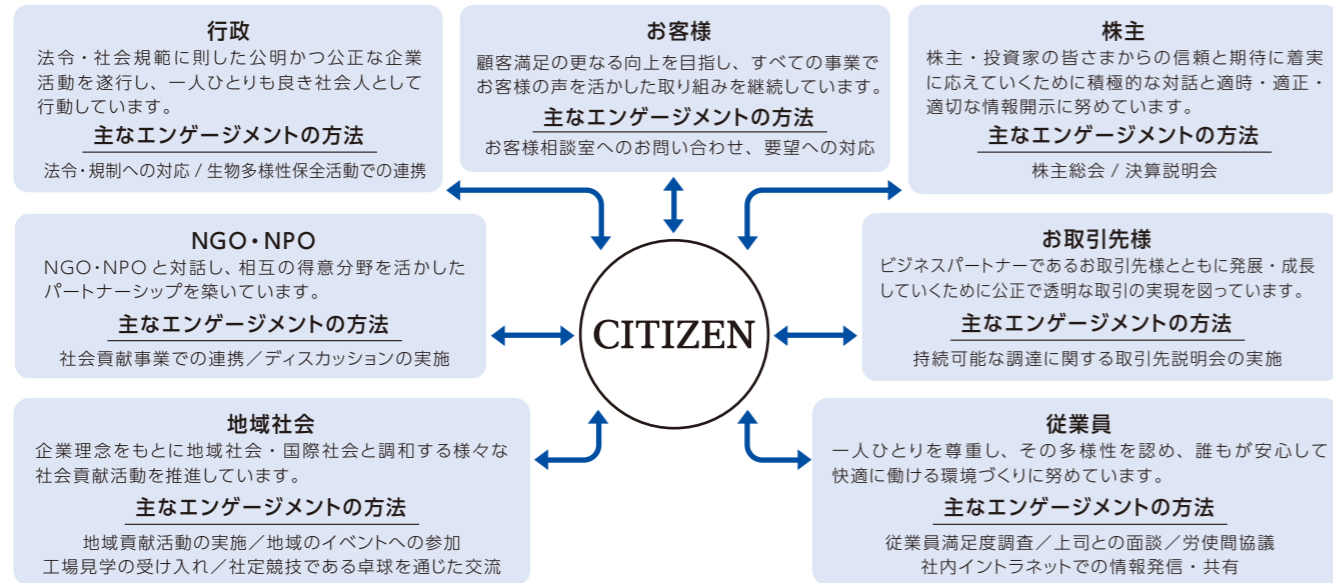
行政

法令・社会規範に則した公明かつ公正な企業活動を遂行し、一人ひとりも良き社会人として行動しています。

主なエンゲージメントの方法

法令・規制への対応 / 生物多様性保全活動での連携

お客様

顧客満足の更なる向上を目指し、すべての事業でお客様の声を活かした取り組みを継続しています。

主なエンゲージメントの方法

お客様相談室へのお問い合わせ、要望への対応

株主

株主・投資家の皆さまからの信頼と期待に着実に応えていくために積極的な対話と適時・適正・適切な情報開示に努めています。

主なエンゲージメントの方法

株主総会 / 決算説明会

NGO・NPO

NGO・NPOと対話し、相互の得意分野を活かしたパートナーシップを築いています。

主なエンゲージメントの方法

社会貢献事業での連携／ディスカッションの実施

CITIZEN

お取引先様

ビジネスパートナーであるお取引先様とともに発展・成長していくために公正で透明な取引の実現を図っています。

主なエンゲージメントの方法

持続可能な調達に関する取引先説明会の実施

地域社会

企業理念をもとに地域社会・国際社会と調和する様々な社会貢献活動を推進しています。

主なエンゲージメントの方法

地域貢献活動の実施／地域のイベントへの参加
工場見学の受け入れ／社定競技である卓球を通じた交流

従業員

一人ひとりを尊重し、その多様性を認め、誰もが安心して快適に働ける環境づくりに努めています。

主なエンゲージメントの方法

従業員満足度調査／上司との面談／労使間協議
社内イントラネットでの情報発信・共有